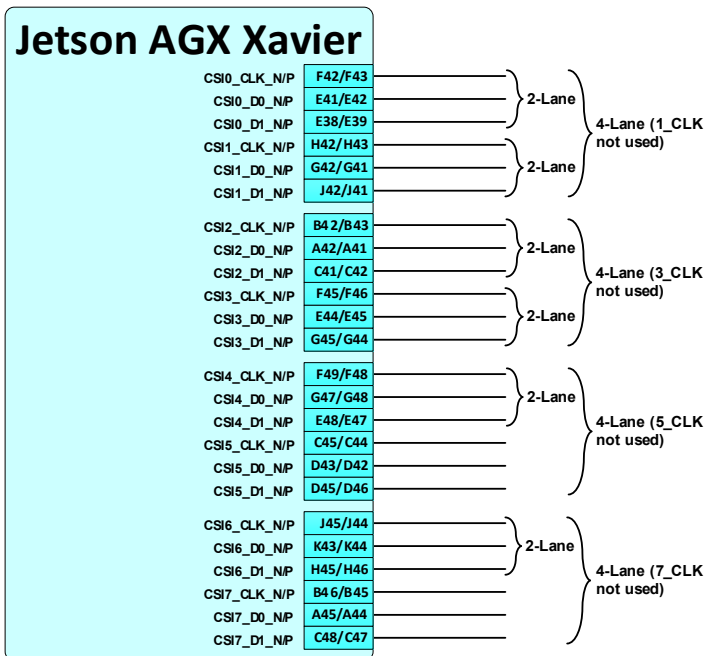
Jetson AGX Xavier

CSI0_CLK_N/P F42/F43
CSI0_D0_N/P E41/E42
CSI0_D1_N/P E38/E39
CSI1_CLK_N/P H42/H43
CSI1_D0_N/P G42/G41
CSI1_D1_N/P J42/J41

2-Lane
2-Lane
4-Lane (1_CLK not used)

CSI2_CLK_N/P B42/B43
CSI2_D0_N/P A42/A41
CSI2_D1_N/P C41/C42
CSI3_CLK_N/P F45/F46
CSI3_D0_N/P E44/E45
CSI3_D1_N/P G45/G44

2-Lane
2-Lane
4-Lane (3_CLK not used)

CSI4_CLK_N/P F49/F48
CSI4_D0_N/P G47/G48
CSI4_D1_N/P E48/E47
CSI5_CLK_N/P C45/C44
CSI5_D0_N/P D43/D42
CSI5_D1_N/P D45/D46

2-Lane
4-Lane (5_CLK not used)

CSI6_CLK_N/P J45/J44
CSI6_D0_N/P K43/K44
CSI6_D1_N/P H45/H46
CSI7_CLK_N/P B46/B45
CSI7_D0_N/P A45/A44
CSI7_D1_N/P C48/C47

2-Lane
4-Lane (7_CLK not used)